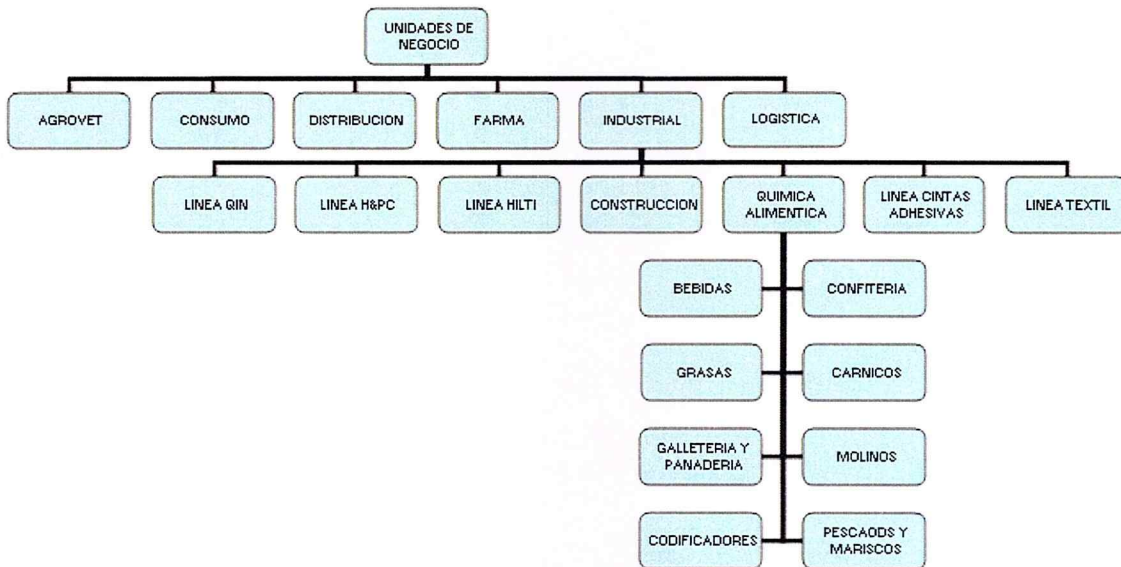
UNIDADES DE NEGOCIO

AGROVET
CONSUMO
DISTRIBUCION
FARMA
INDUSTRIAL
LOGISTICA

LINEA QIN
LINEA H&PC
LINEA HILTI
CONSTRUCCION
QUIMICA ALIMENTICA
LINEA CINTAS ADHESIVAS
LINEA TEXTIL

BEBIDAS
CONFITERIA
GRASAS
CARNICOS
GALLETERIA Y PANADERIA
MOLINOS
CODIFICADORES
PESCAODS Y MARISCOS